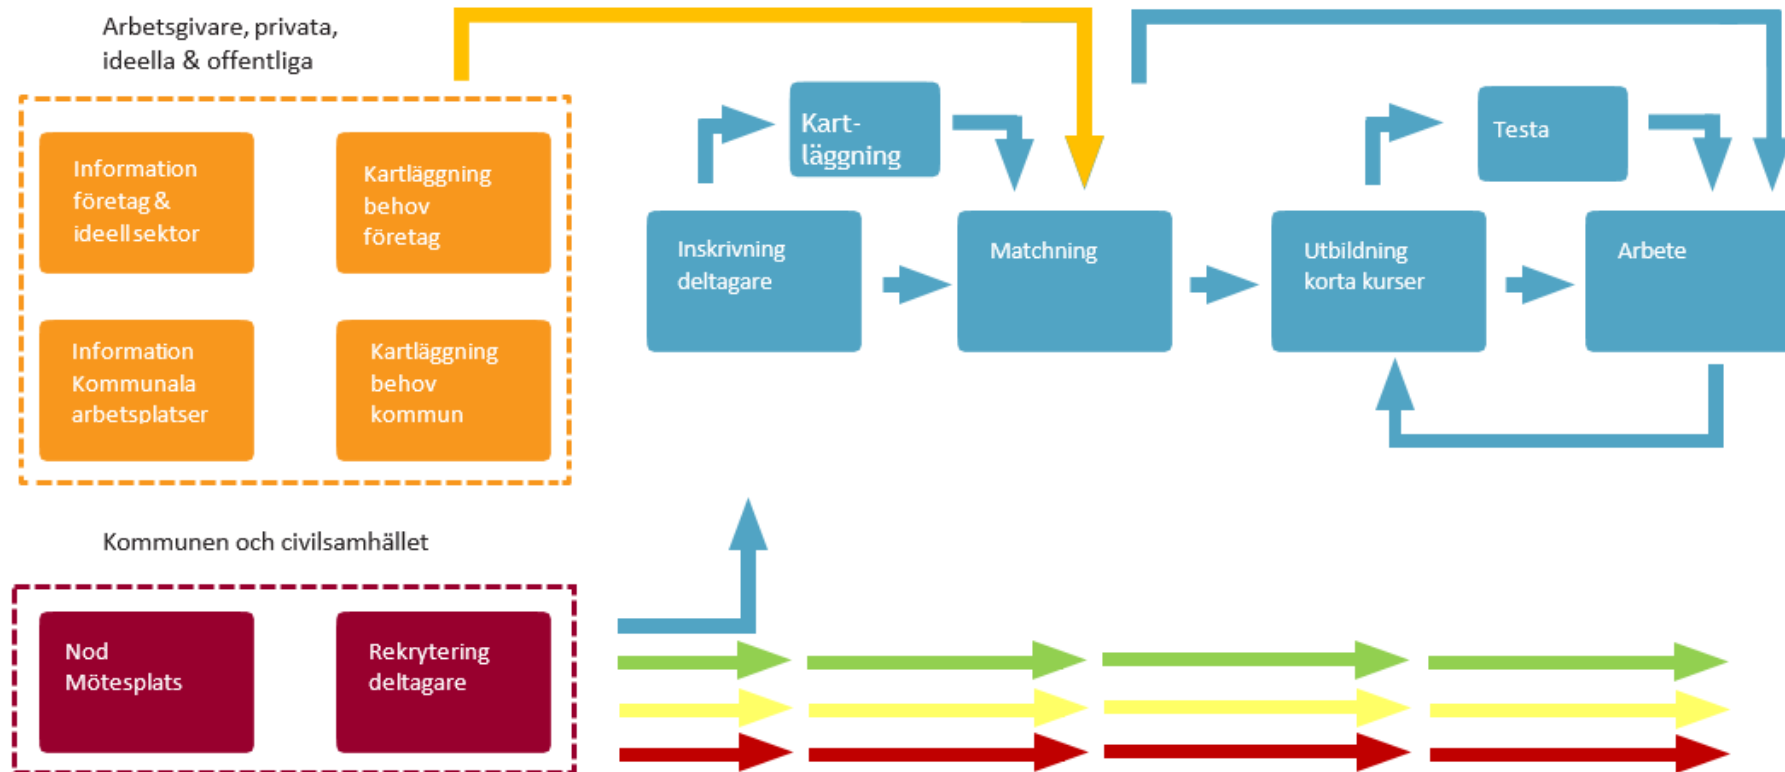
Arbetsgivare, privata, ideella & offentliga

Information företag & ideell sektor

Kartläggning behov företag

Information Kommunala arbetsplatser

Kartläggning behov kommun

Kommunen och civilsamhället

Nod Mötesplats

Rekrytering deltagare

Kartläggning

Inskrivning deltagare

Matchning

Testa

Utbildning korta kurser

Arbete